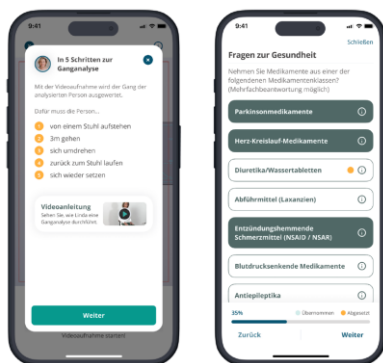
9:41

In 5 Schritten zur Ganganalyse

Mit der Videoaufnahme wird der Gang der analysierten Person ausgewertet.

Dafür muss die Person...

1 von einem Stuhl aufstehen
2 3m gehen
3 sich umdrehen
4 zurück zum Stuhl laufen
5 sich wieder setzen

Videoanleitung
Sehen Sie, wie Linda eine Ganganalyse durchführt.

Weiter

Videoaufnahme starten

9:41

Schließen

Fragen zur Gesundheit

Nehmen Sie Medikamente aus einer der folgenden Medikamentenklassen? (Mehrfachbeantwortung möglich)

Parkinsonmedikamente

Herz-Kreislauf-Medikamente

Diuretika/Wassertabletten

Abführmittel (Laxanzien)

Entzündungshemmende Schmerzmittel (NSAID / NSAR)

Blutdrucksenkende Medikamente

Antiepileptika

35%

Übernommen

Abgesetzt

Zurück

Weiter